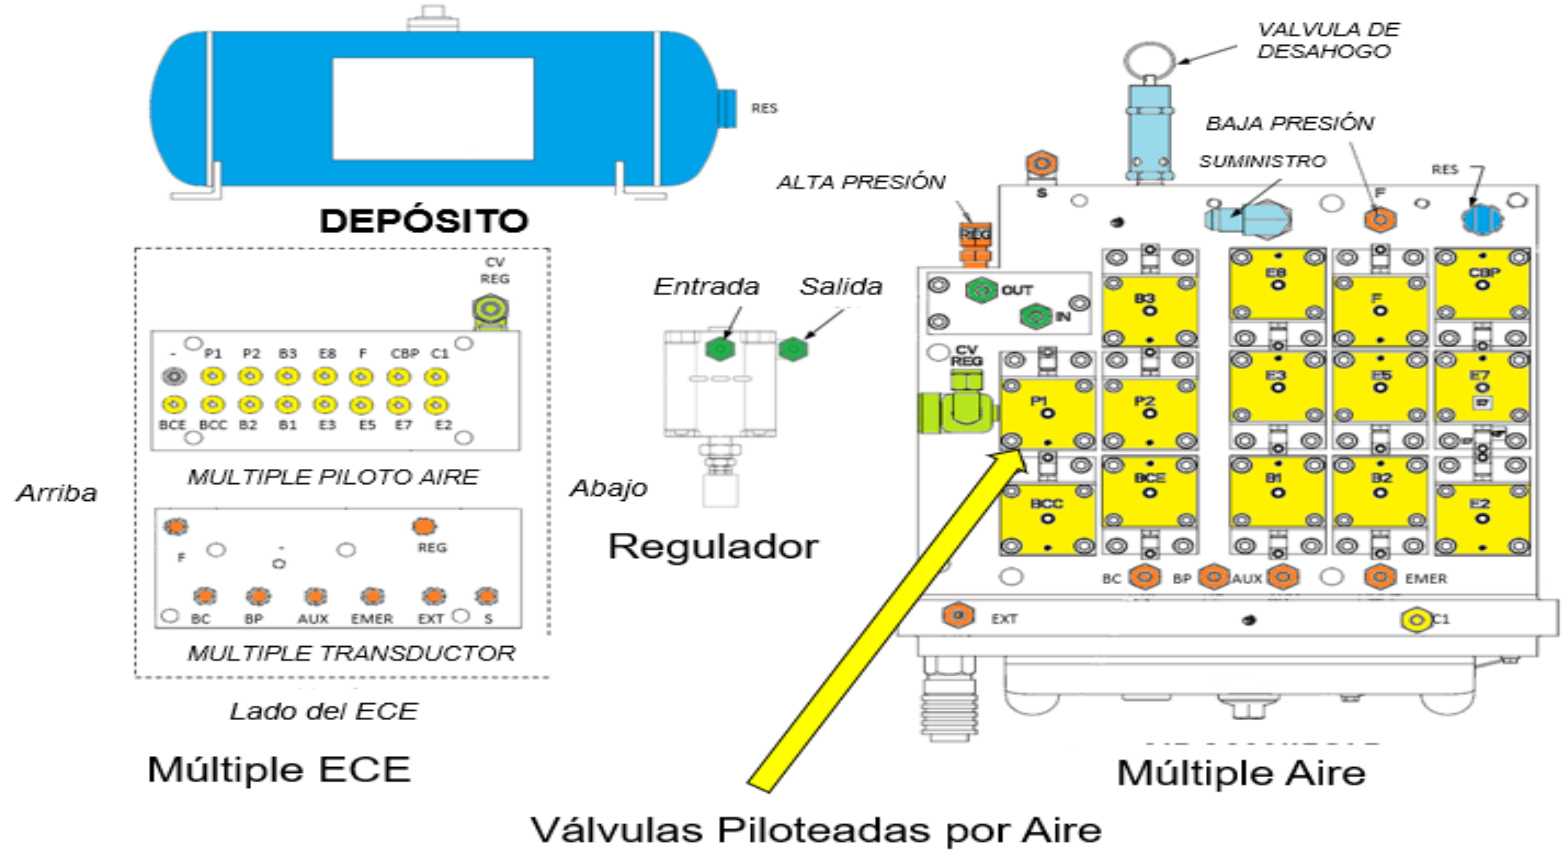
RES

DEPÓSITO

CV REG

- P1 P2 B3 E8 F CBP C1

BCE BCC B2 B1 E3 E5 E7 E2

MULTIPLE PILOTO AIRE

Arriba

F - REG

BC BP AUX EMER EXT S

MULTIPLE TRANSDUCTOR

Lado del ECE

Múltiple ECE

Entrada Salida

Abajo

Regulador

VALVULA DE DESAHOGO

BAJA PRESIÓN

SUMINISTRO

ALTA PRESIÓN

RES

S

F

REG

OUT

IN

CV REG

B3 E8 F CBP

P1 P2 E3 E5 E7

BCC BCE B1 B2 E2

BC BP AUX EMER

EXT C1

Múltiple Aire

Válvulas Piloteadas por Aire